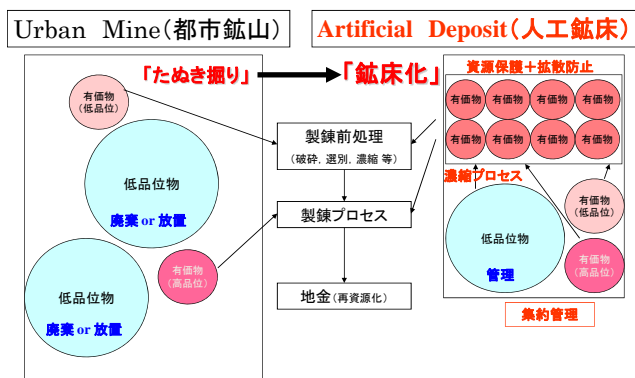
Urban Mine(都市鉱山)

Artificial Deposit(人工鉱床)

「たぬき掘り」

「鉱床化」

有価物
(低品位)

低品位物
廃棄 or 放置

低品位物
廃棄 or 放置

有価物
(高品位)

製錬前処理
(破砕, 選別, 濃縮 等)

製錬プロセス

地金(再資源化)

資源保護+拡散防止

有価物 有価物 有価物 有価物
有価物 有価物 有価物 有価物

濃縮プロセス

低品位物
管理

有価物
(低品位)

有価物
(高品位)

集約管理